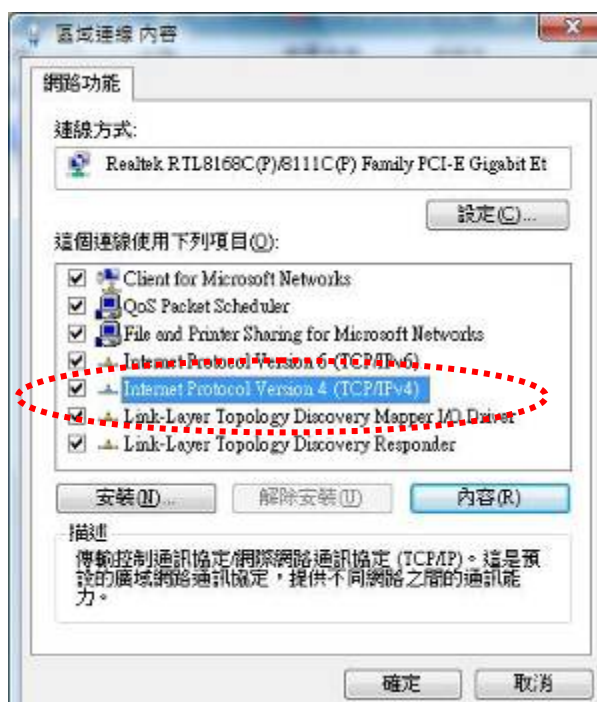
區域連線 內容

網路功能

連線方式:

Realtek RTL8168C(P)/8111C(P) Family PCI-E Gigabit Et

設定(C)...

這個連線使用下列項目(O):

Client for Microsoft Networks
QoS Packet Scheduler
File and Printer Sharing for Microsoft Networks
Internet Protocol Version 6 (TCP/IPv6)
Internet Protocol Version 4 (TCP/IPv4)
Link-Layer Topology Discovery Mapper I/O Driver
Link-Layer Topology Discovery Responder

安裝(N)... 解除安裝(U) 內容(R)

描述
傳輸控制通訊協定/網際網路通訊協定 (TCP/IP)。這是預設的廣域網路通訊協定，提供不同網路之間的通訊能力。

確定 取消